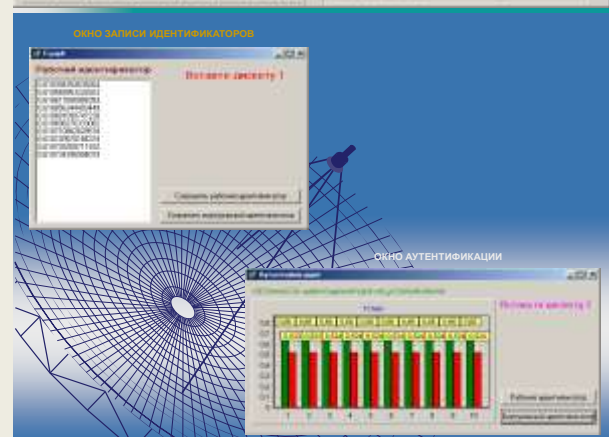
ОКНО ЗАПИСИ ИДЕНТИФИКАТОРОВ

Рабочий идентификатор

Вставьте дискету 1

Сохранить рабочий идентификатор

Сохранить эталонный идентификатор

ОКНО АУТЕНТИФИКАЦИИ

Вставьте дискету 2

Рабочий идентификатор

1 2 3 4 5 6 7 8 9 10